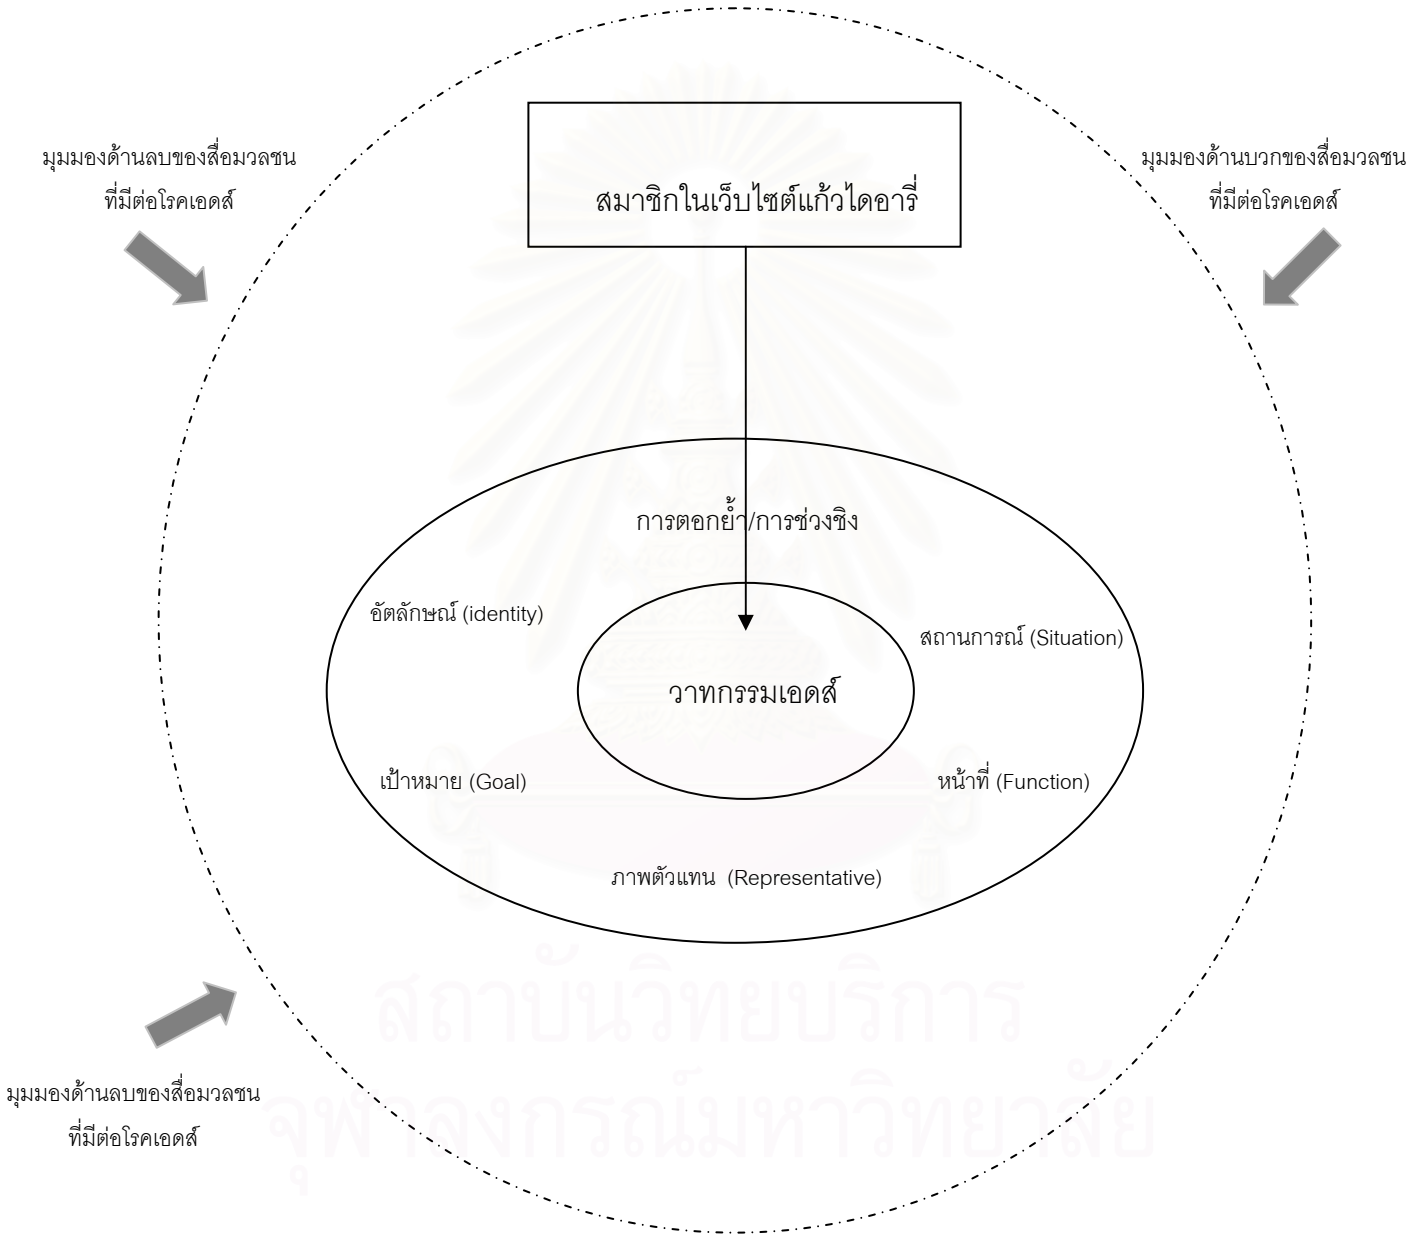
มุมมองด้านลบของสื่อมวลชน
ที่มีต่อโรคเอดส์

สมาชิกในเว็บไซต์แก้วไดอารี่

มุมมองด้านบวกของสื่อมวลชน
ที่มีต่อโรคเอดส์

การตอกย้ำ/การช่วงชิง

อัตลักษณ์ (identity)

สถานการณ์ (Situation)

วาทกรรมเอดส์

เป้าหมาย (Goal)

หน้าที่ (Function)

ภาพตัวแทน (Representative)

มุมมองด้านลบของสื่อมวลชน
ที่มีต่อโรคเอดส์

สถาบันวิทยบริการ
จุฬาลงกรณ์มหาวิทยาลัย